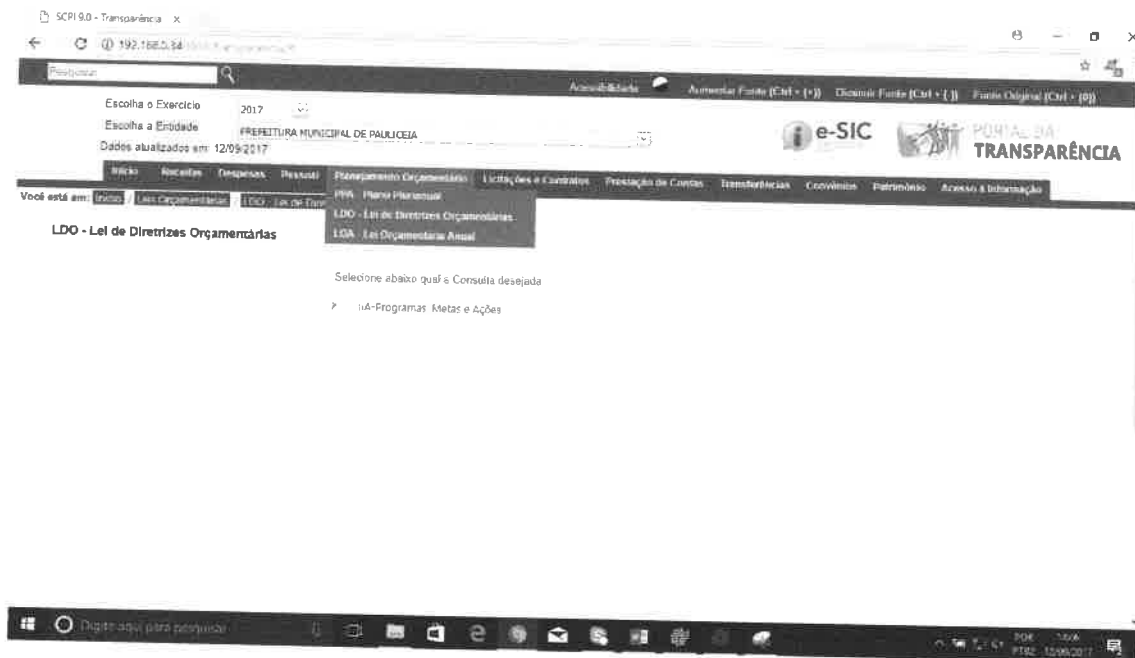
SCPI 9.0 - Transparência ×

192.168.0.34 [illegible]

Pesquisar

Acessibilidade Aumentar Fonte (Ctrl + (+)) Diminuir Fonte (Ctrl + (-)) Fonte Original (Ctrl + (0))

Escolha o Exercício 2017

Escolha a Entidade PREFEITURA MUNICIPAL DE PAULICEIA

Dados atualizados em: 12/09/2017

e-SIC

PORTAL DA TRANSPARÊNCIA

Início Receitas Despesas Pessoal Planejamento Orçamentário Licitações e Contratos Prestação de Contas Transferências Convênios Patrimônio Acesso à Informação

PPA - Plano Plurianual
LDO - Lei de Diretrizes Orçamentárias
LOA - Lei Orçamentária Anual

Você está em: Início / Leis Orçamentárias / LDO - Lei de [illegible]

LDO - Lei de Diretrizes Orçamentárias

Selecione abaixo qual a Consulta desejada

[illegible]A-Programas, Metas e Ações

Digite aqui para pesquisar

POR PTB2 12/09/2017